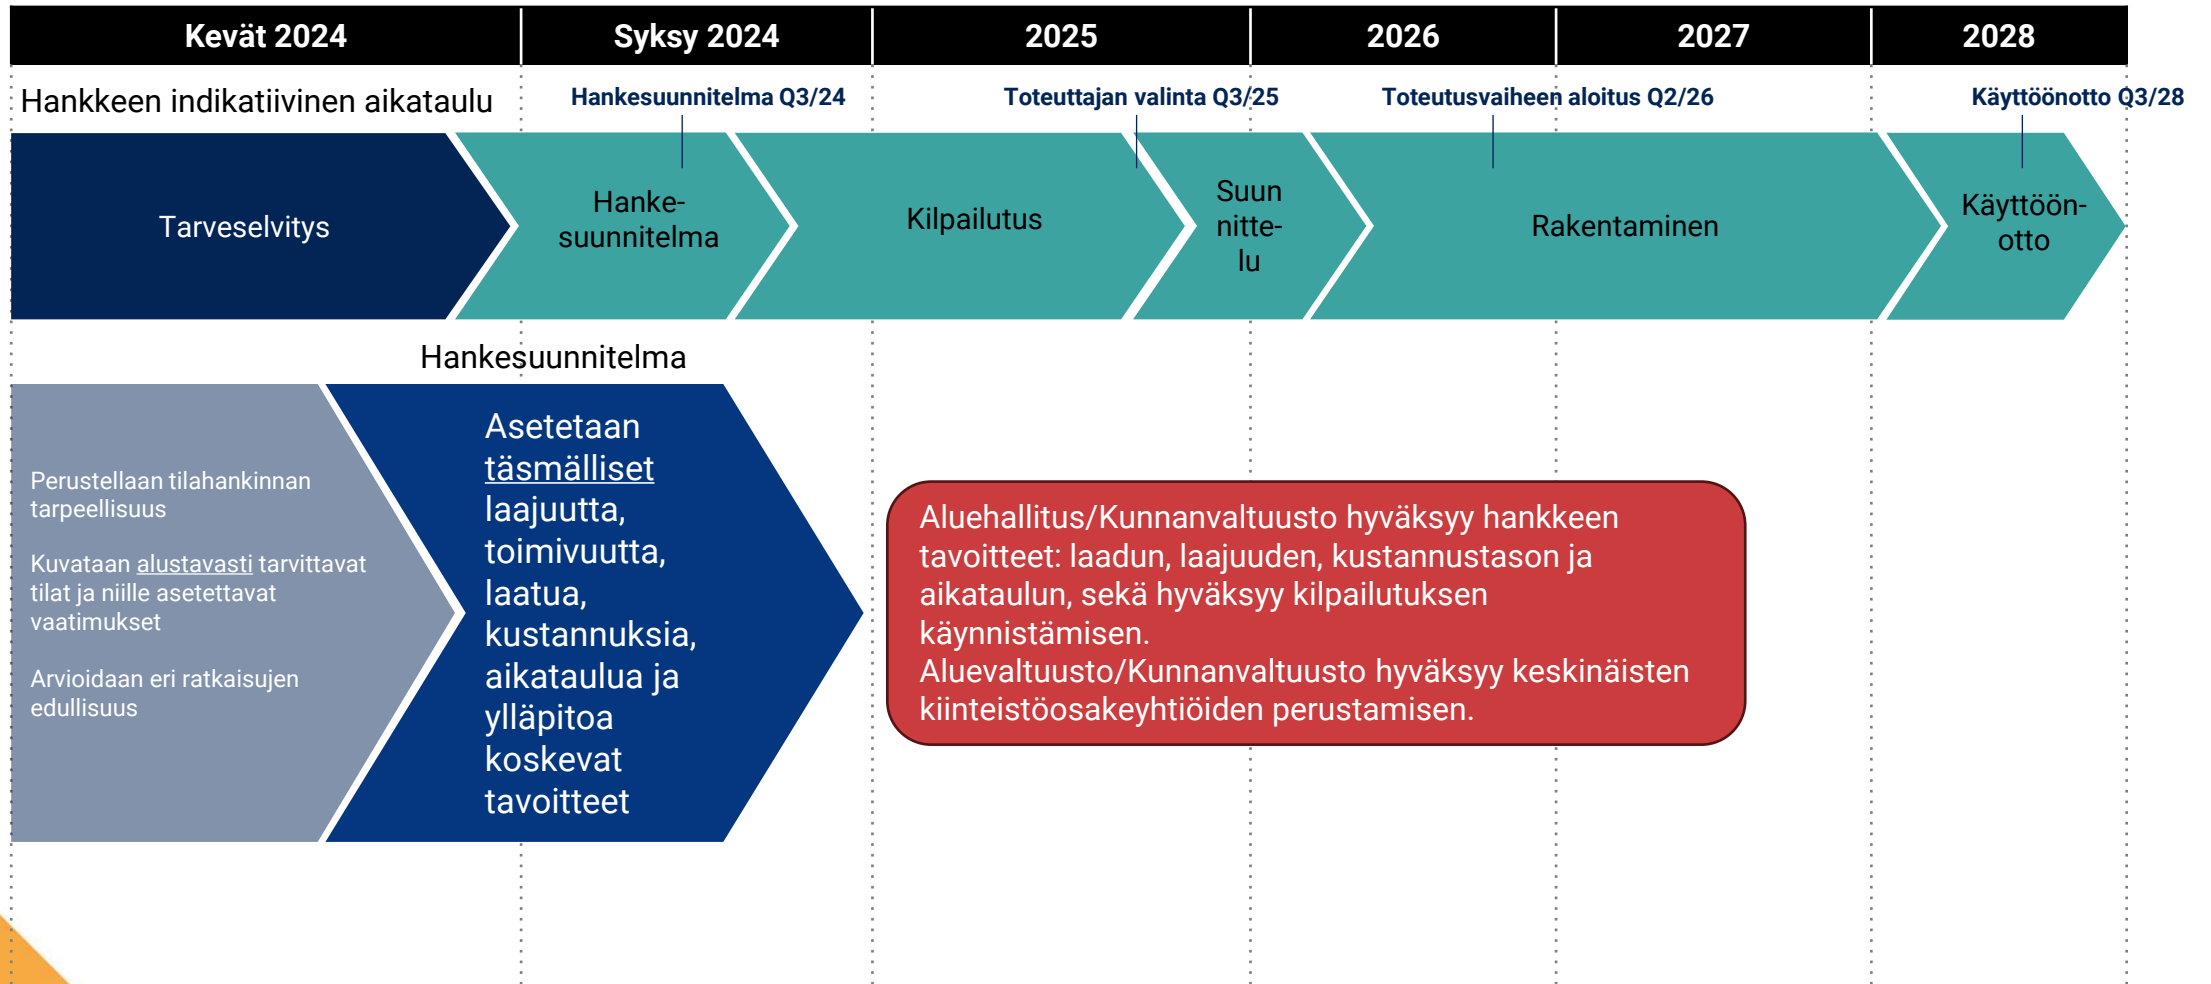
| Kevät 2024 | Syksy 2024 | 2025 | 2026 | 2027 | 2028 |
|---|---|---|---|---|---|

Hankkeen indikatiivinen aikataulu

Hankesuunnitelma Q3/24

Toteuttajan valinta Q3/25

Toteutusvaiheen aloitus Q2/26

Käyttöönotto Q3/28

Tarveselvitys

Hankesuunnitelma

Kilpailutus

Suunnittelu

Rakentaminen

Käyttöönotto

Hankesuunnitelma

Perustellaan tilahankinnan tarpeellisuus

Kuvataan alustavasti tarvittavat tilat ja niille asetettavat vaatimukset

Arvioidaan eri ratkaisujen edullisuus

Asetetaan täsmälliset laajuutta, toimivuutta, laatua, kustannuksia, aikataulua ja ylläpitoa koskevat tavoitteet

Aluehallitus/Kunnanvaltuusto hyväksyy hankkeen tavoitteet: laadun, laajuuden, kustannustason ja aikataulun, sekä hyväksyy kilpailutuksen käynnistämisen.
Aluevaltuusto/Kunnanvaltuusto hyväksyy keskinäisten kiinteistöosakeyhtiöiden perustamisen.